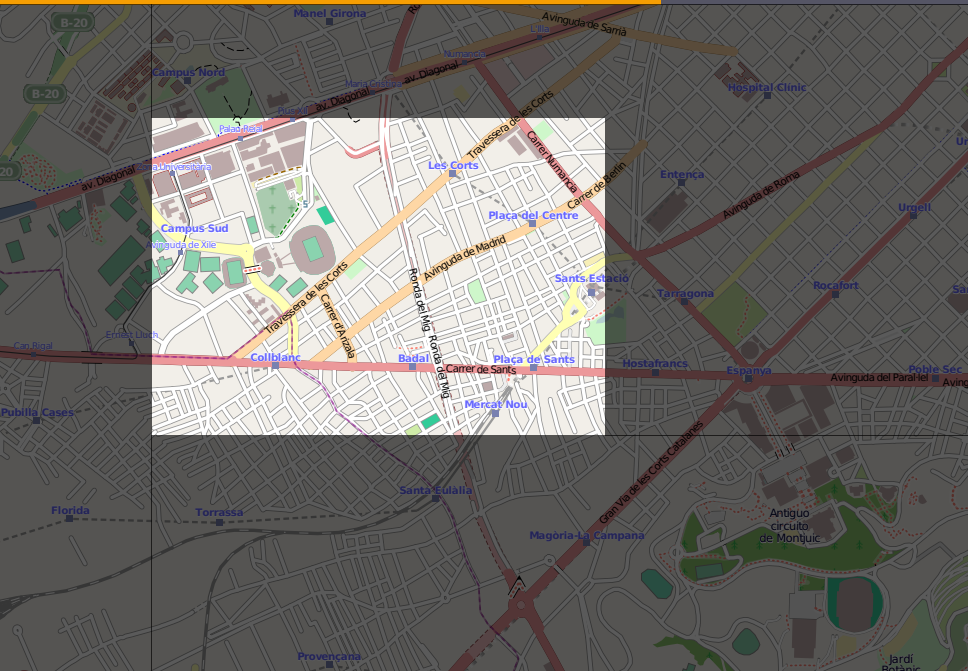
B-20

Manel Girona

Avinguda de Sarrià

Campus Nord

av. Diagonal

Hospital Clínic

Palau Reial

Travessera de les Corts

Carrer Numància

Les Corts

Carrer de Berlín

Entença

av. Diagonal

Zona Universitària

Avinguda de Roma

Plaça del Centre

Urgell

Campus Sud

Avinguda de Xile

Avinguda de Madrid

Sants Estació

Tarragona

Rocafort

Travessera de les Corts

Carrer d'Arizala

Ronda del Mig

Ronda del Mig

Can Rigal

Ernest Lluch

Collblanc

Badal

Carrer de Sants

Plaça de Sants

Hostafrancs

Espanya

Avinguda del Paral·lel

Poble Sec

Pubilla Cases

Mercat Nou

Santa Eulàlia

Florida

Torrassa

Gran Via de les Corts Catalanes

Magòria-La Campana

Antiguo circuito de Montjuïc

Provençana

Jardí Botànic